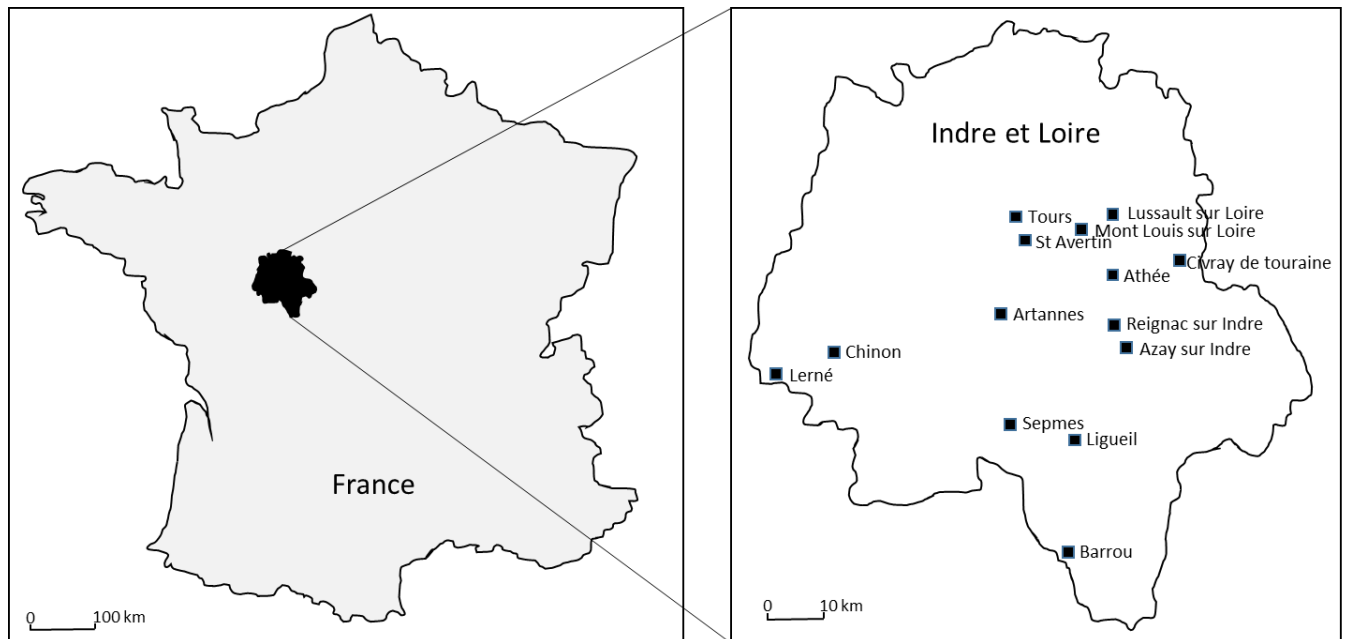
France

0 100 km

Indre et Loire

Tours
Lussault sur Loire
Mont Louis sur Loire
St Avertin
Civray de touraine
Athée
Artannes
Reignac sur Indre
Chinon
Azay sur Indre
Lerné
Sepmes
Ligueil
Barrou

0 10 km